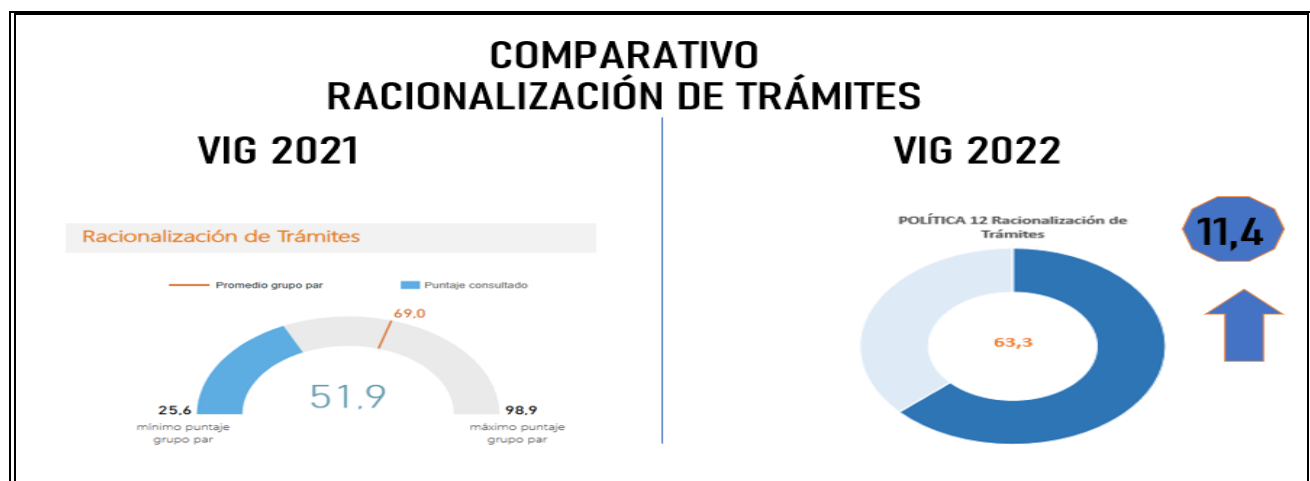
COMPARATIVO
RACIONALIZACIÓN DE TRÁMITES

VIG 2021

Racionalización de Trámites

Promedio grupo par
Puntaje consultado

69.0

51.9

25.6
mínimo puntaje grupo par

98.9
máximo puntaje grupo par

VIG 2022

POLÍTICA 12 Racionalización de Trámites

63,3

11,4